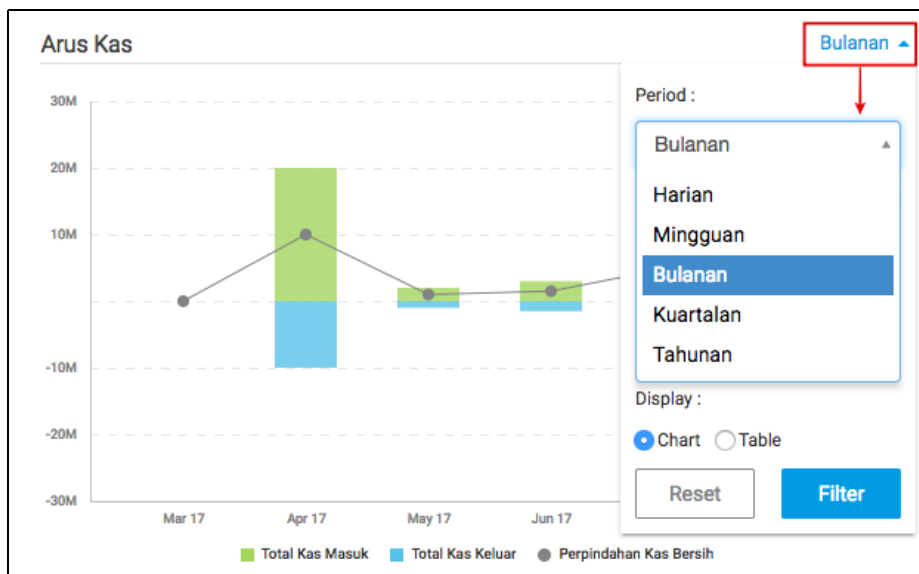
Arus Kas

Bulanan

30M
20M
10M
-10M
-20M
-30M

Mar 17
Apr 17
May 17
Jun 17

Total Kas Masuk
Total Kas Keluar
Perpindahan Kas Bersih

Period :

Bulanan

Harian
Mingguan
Bulanan
Kuartalan
Tahunan

Display :

Chart
Table

Reset
Filter